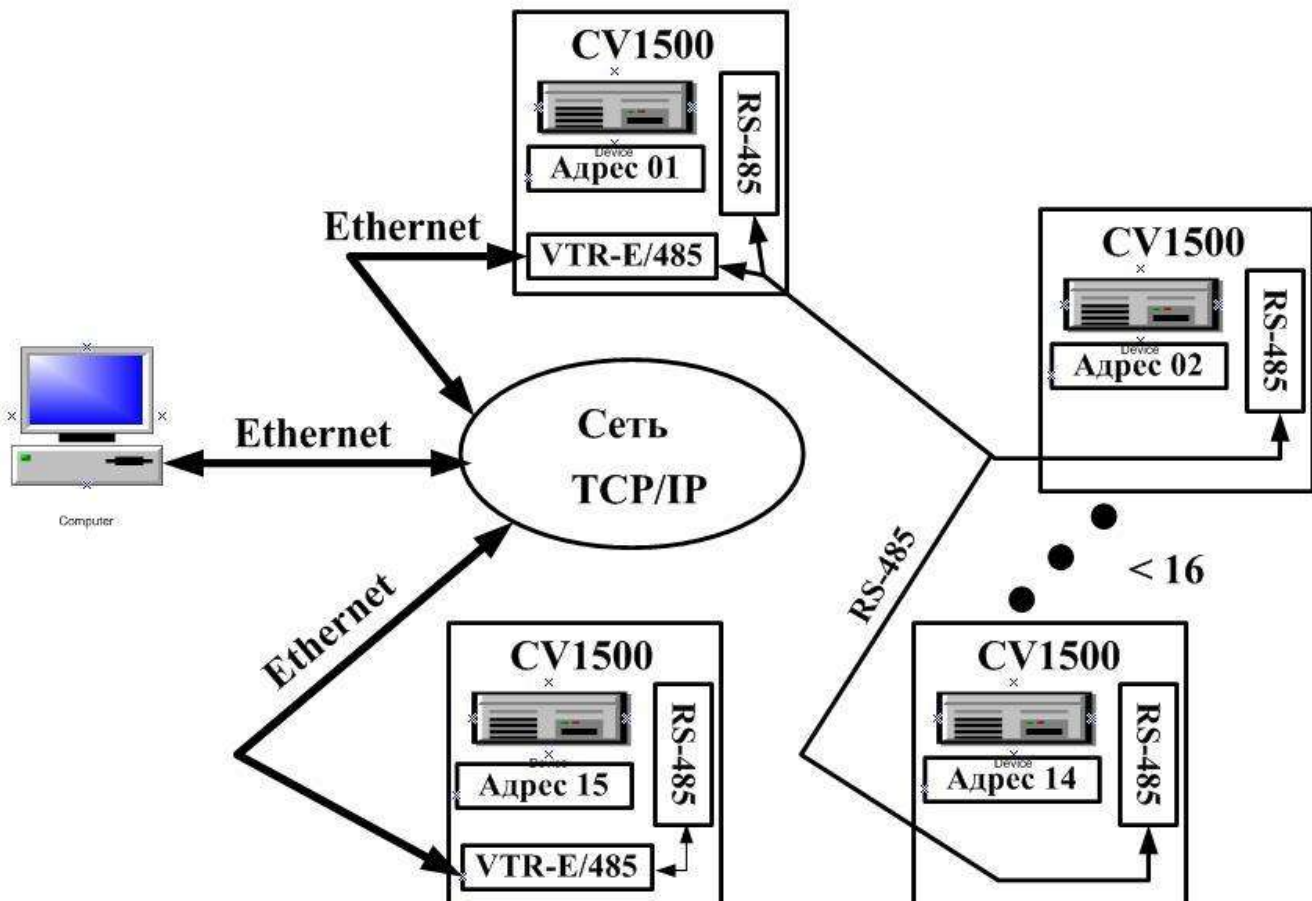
CV1500
Device
Адрес 01
RS-485
Ethernet
VTR-E/485

CV1500
Device
Адрес 02
RS-485

Computer
Ethernet
Сеть
TCP/IP

RS-485
< 16

Ethernet
CV1500
Device
Адрес 15
RS-485
VTR-E/485

CV1500
Device
Адрес 14
RS-485